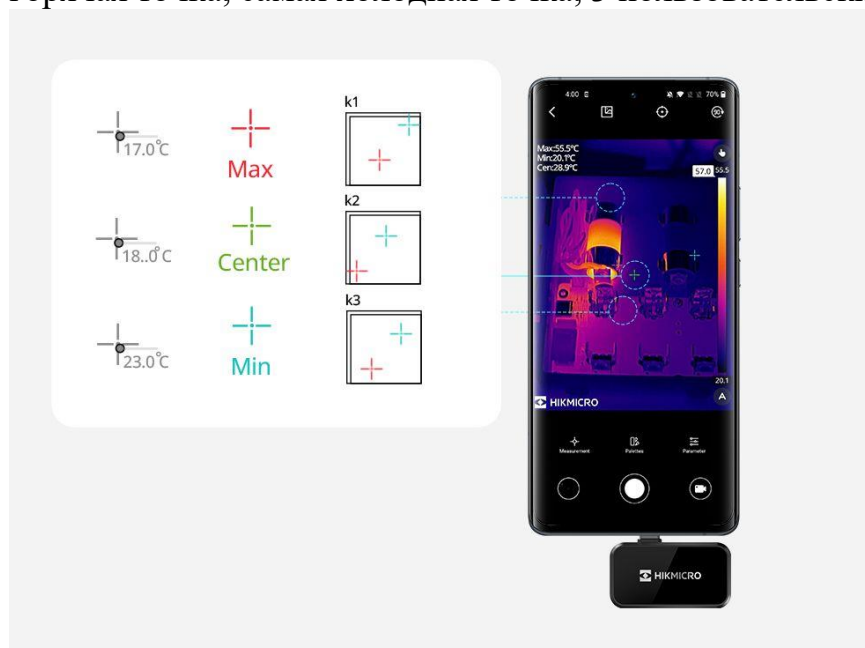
горячая точка, самая холодная точка, с пользовательски

17.0°C
Max
k1

18..0°C
Center
k2

23.0°C
Min
k3

4:00
70%
Max:55.5°C
Min:20.1°C
Cen:28.9°C
57.0
55.5
20.1
A
HIKMICRO
Measurement
Palettes
Parameter

HIKMICRO